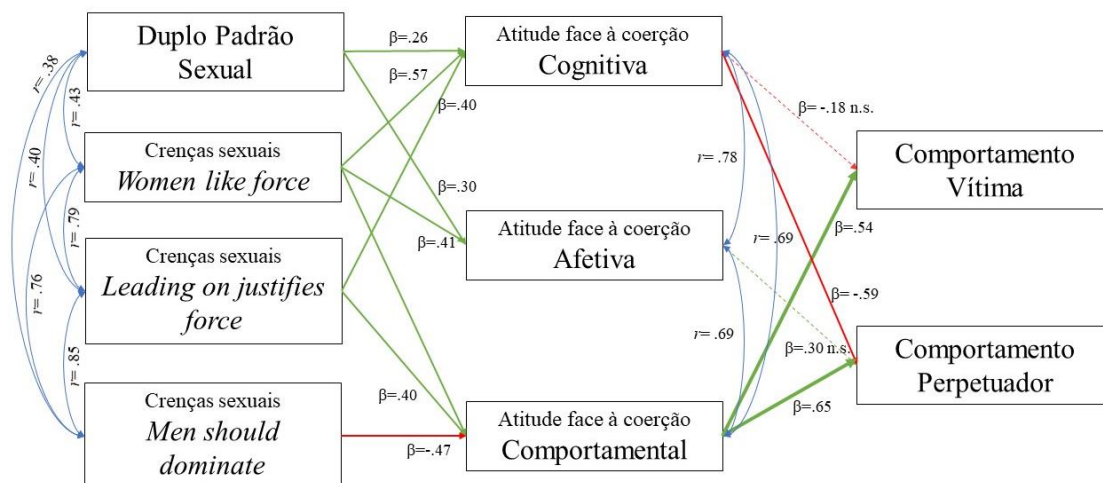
Duplo Padrão Sexual

Crenças sexuais
*Women like force*

Crenças sexuais
*Leading on justifies force*

Crenças sexuais
*Men should dominate*

Atitude face à coerção
Cognitiva

Atitude face à coerção
Afetiva

Atitude face à coerção
Comportamental

Comportamento Vítima

Comportamento Perpetuador

r= .38
r= .43
r= .40
r= .79
r= .76
r= .85

β=.26
β=.57
β=.40
β=.30
β=.41
β=.40
β=-.47

r= .78
r= .69
r= .69

β= -.18 n.s.
β=.54
β= -.59
β=.30 n.s.
β=.65